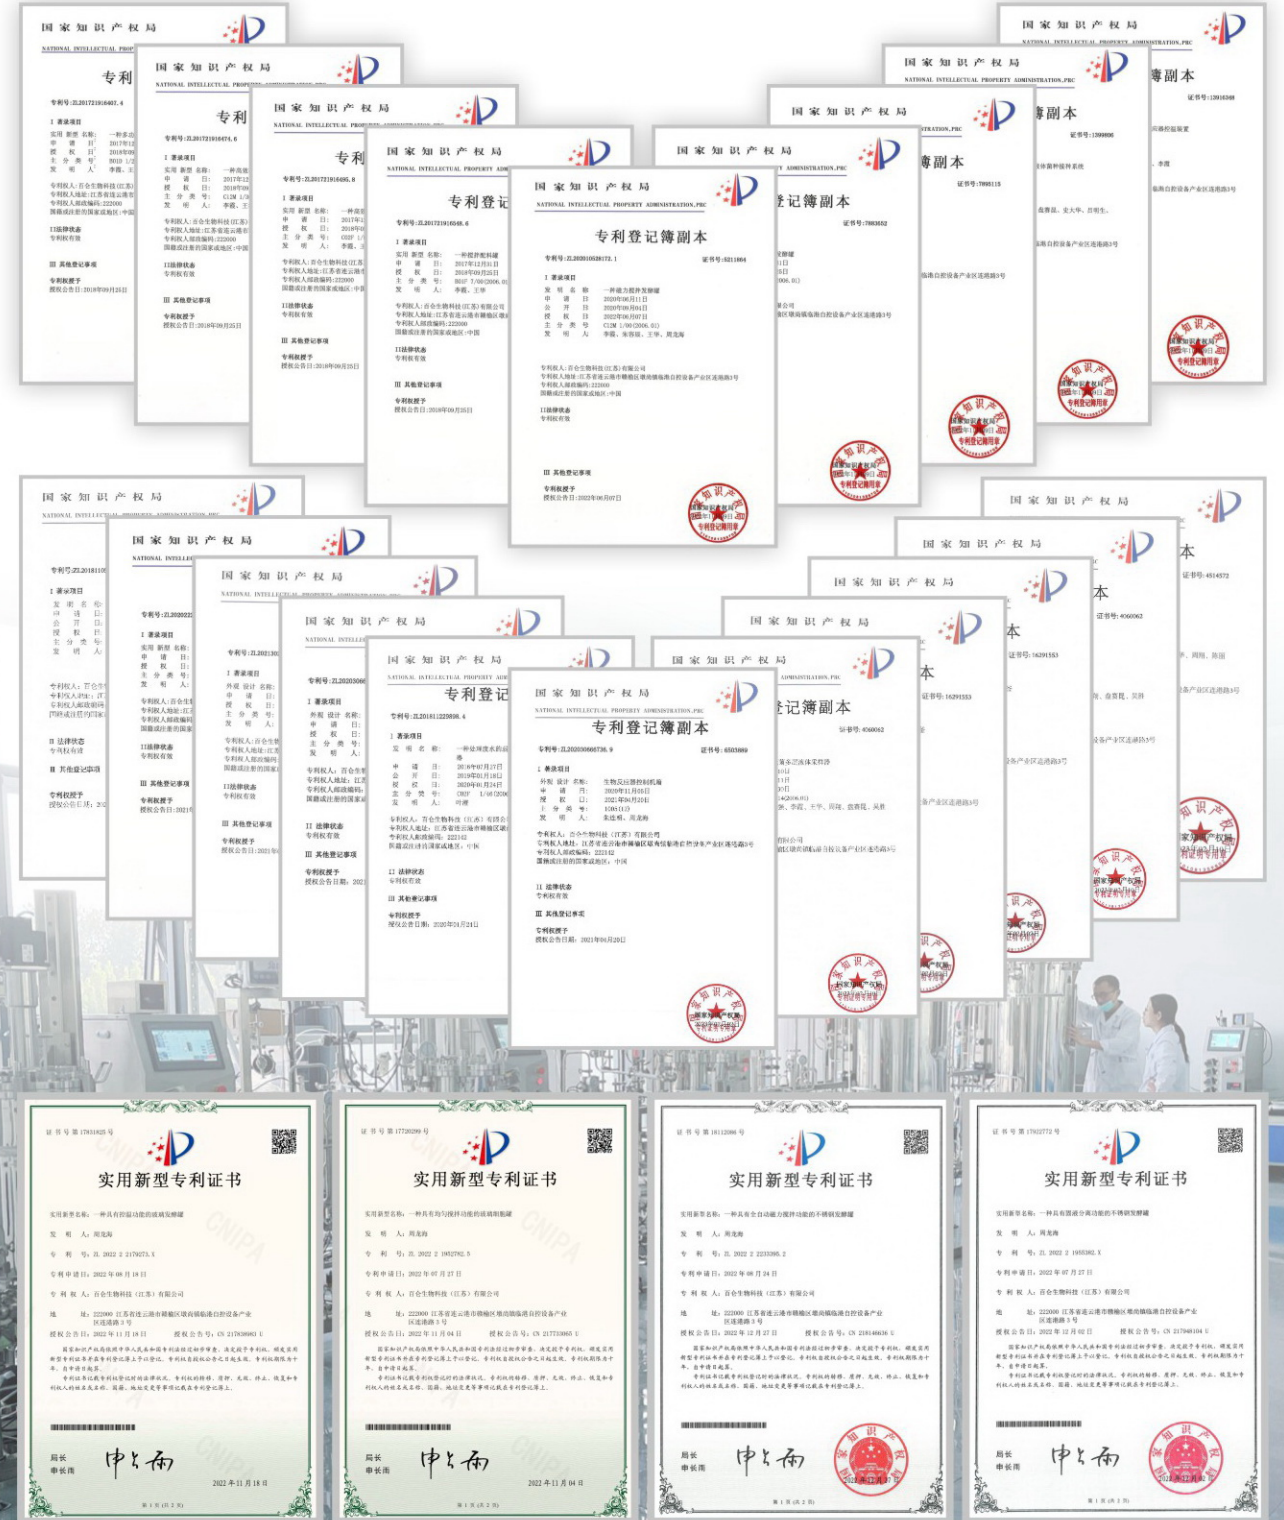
国家知识产权局
NATIONAL INTELLECTUAL PROPERTY ADMINISTRATION,PRC

专利登记簿副本

专利号：ZL202010528172.1

证书号：6211864

I 著录项目

发明名称：一种磁力搅拌发酵罐

申请日：2020年06月11日

公开日：2020年09月01日

授权日：2022年06月07日

主分类号：C12M 1/00(2006.01)

发明人：李蓉蓉、王华、周龙海

专利权人：百仑生物科技(江苏)有限公司

专利权人地址：江苏省连云港市赣榆区海洋经济开发区临港自控设备产业区连港路3号

专利权人邮政编码：222000

国籍或注册的国家或地区：中国

II 法律状态

专利权有效

III 其他登记事项

专利权授予

授权公告日：2022年06月07日

国家知识产权局

专利登记簿副本

专利号：ZL202030666736.9

证书号：6503889

I 著录项目

外观设计名称：生物反应器控制机箱

申请日：2020年11月05日

授权日：2021年04月20日

专利权人：百仑生物科技(江苏)有限公司

II 法律状态

专利权有效

III 其他登记事项

专利权授予

授权公告日：2021年04月20日

实用新型专利证书

实用新型专利证书

实用新型专利证书

实用新型专利证书

局长
申长雨